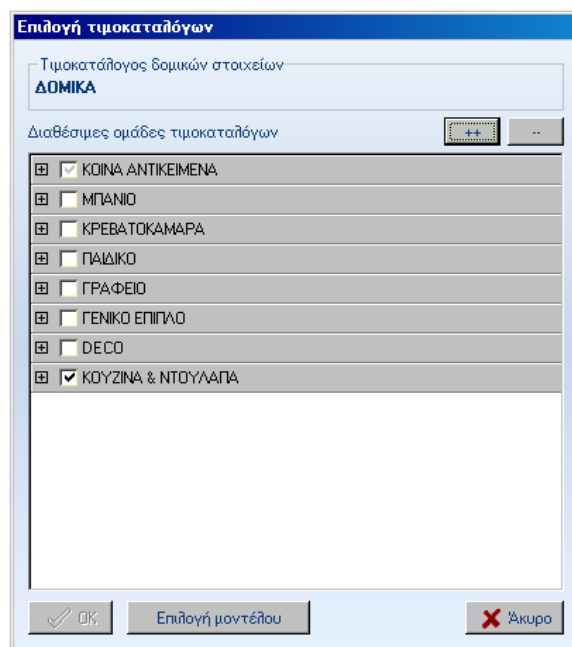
Επιλογή τιμοκαταλόγων

Τιμοκατάλογος δομικών στοιχείων
ΔΟΜΙΚΑ

Διαθέσιμες ομάδες τιμοκαταλόγων
++
--

ΚΟΙΝΑ ΑΝΤΙΚΕΙΜΕΝΑ
ΜΠΑΝΙΟ
ΚΡΕΒΑΤΟΚΑΜΑΡΑ
ΠΑΙΔΙΚΟ
ΓΡΑΦΕΙΟ
ΓΕΝΙΚΟ ΕΠΙΠΛΟ
DECO
ΚΟΥΖΙΝΑ & ΝΤΟΥΛΑΠΑ

OK
Επιλογή μοντέλου
Άκυρο